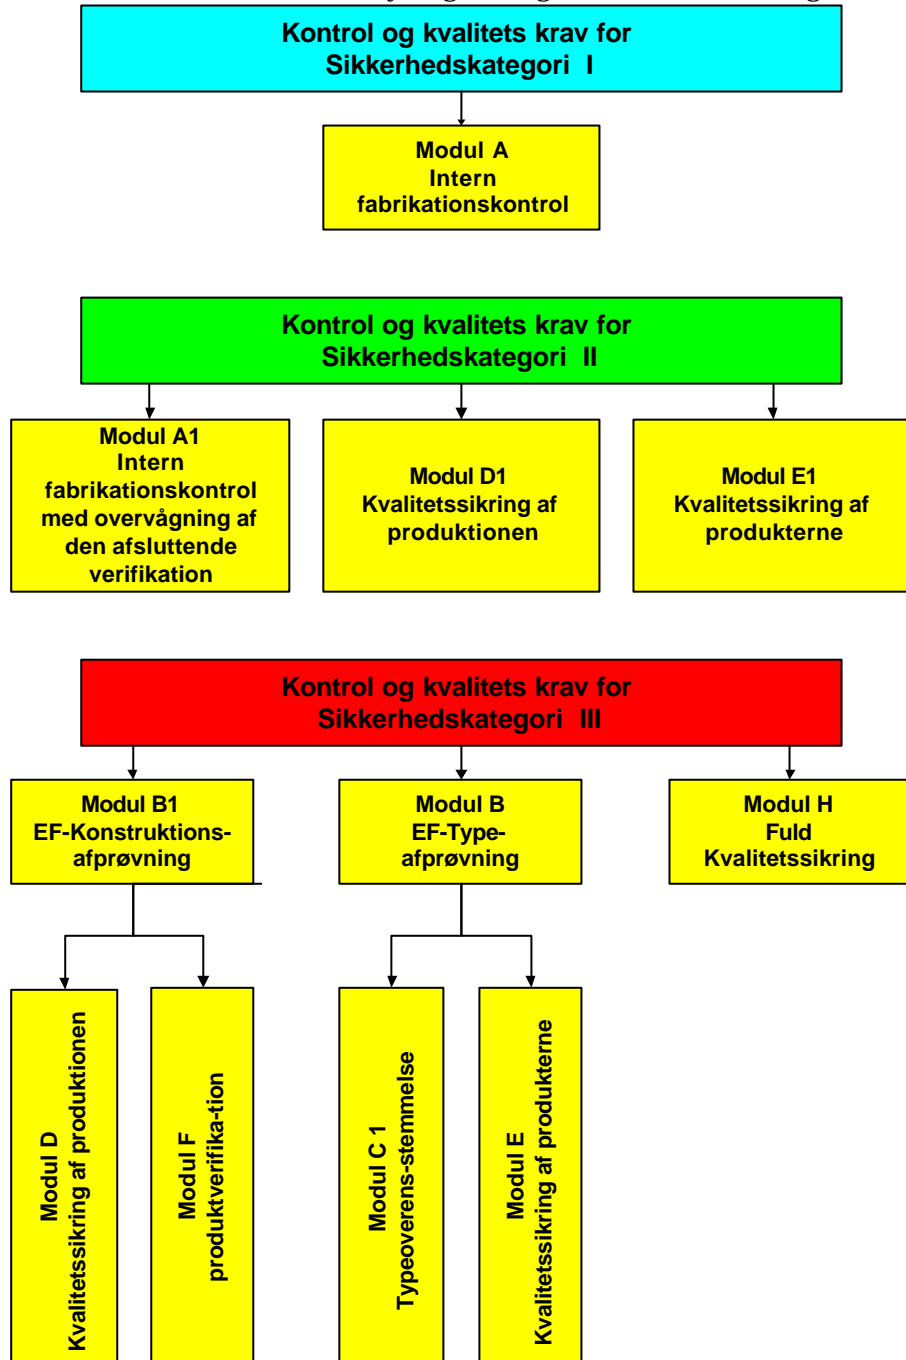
Kontrol og kvalitets krav for Sikkerhedskategori I

Modul A
Intern
fabrikationskontrol

Kontrol og kvalitets krav for Sikkerhedskategori II

Modul A1
Intern
fabrikationskontrol
med overvågning af
den afsluttende
verifikation

Modul D1
Kvalitetssikring af
produktionen

Modul E1
Kvalitetssikring af
produkterne

Kontrol og kvalitets krav for Sikkerhedskategori III

Modul B1
EF-Konstruktionsafprøvning

Modul B
EF-Typeafprøvning

Modul H
Fuld
Kvalitetssikring

Modul D
Kvalitetssikring af produktionen

Modul F
produktverifika-tion

Modul C 1
Typeoverens-stemmelse

Modul E
Kvalitetssikring af produkterne